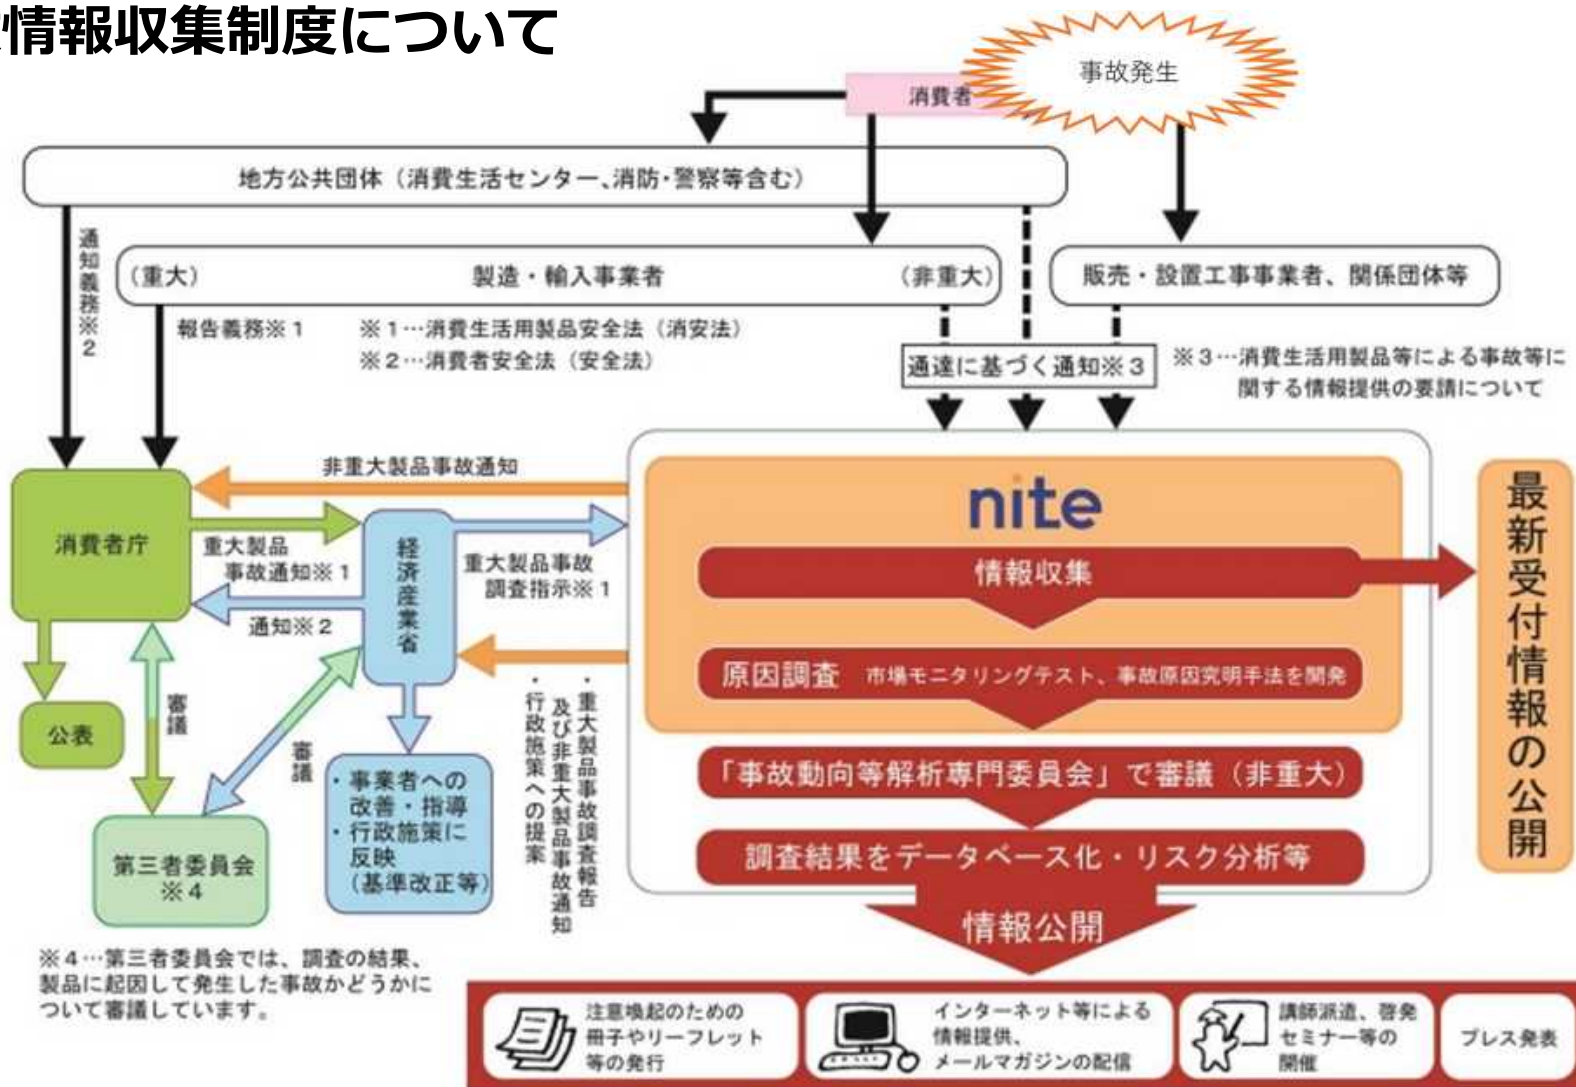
情報収集制度について

事故発生

消費者

地方公共団体（消費生活センター、消防・警察等含む）

通知義務※2

（重大）　製造・輸入事業者　（非重大）

販売・設置工事事業者、関係団体等

報告義務※1

※1…消費生活用製品安全法（消安法）
※2…消費者安全法（安全法）

通達に基づく通知※3

※3…消費生活用製品等による事故等に関する情報提供の要請について

非重大製品事故通知

消費者庁

重大製品事故通知※1

通知※2

経済産業省

重大製品事故調査指示※1

・重大製品事故調査報告及び非重大製品事故通知
・行政施策への提案

公表

審議

審議

・事業者への改善・指導
・行政施策に反映（基準改正等）

第三者委員会※4

※4…第三者委員会では、調査の結果、製品に起因して発生した事故かどうかについて審議しています。

nite

情報収集

原因調査　市場モニタリングテスト、事故原因究明手法を開発

「事故動向等解析専門委員会」で審議（非重大）

調査結果をデータベース化・リスク分析等

情報公開

最新受付情報の公開

注意喚起のための冊子やリーフレット等の発行

インターネット等による情報提供、メールマガジンの配信

講師派遣、啓発セミナー等の開催

プレス発表